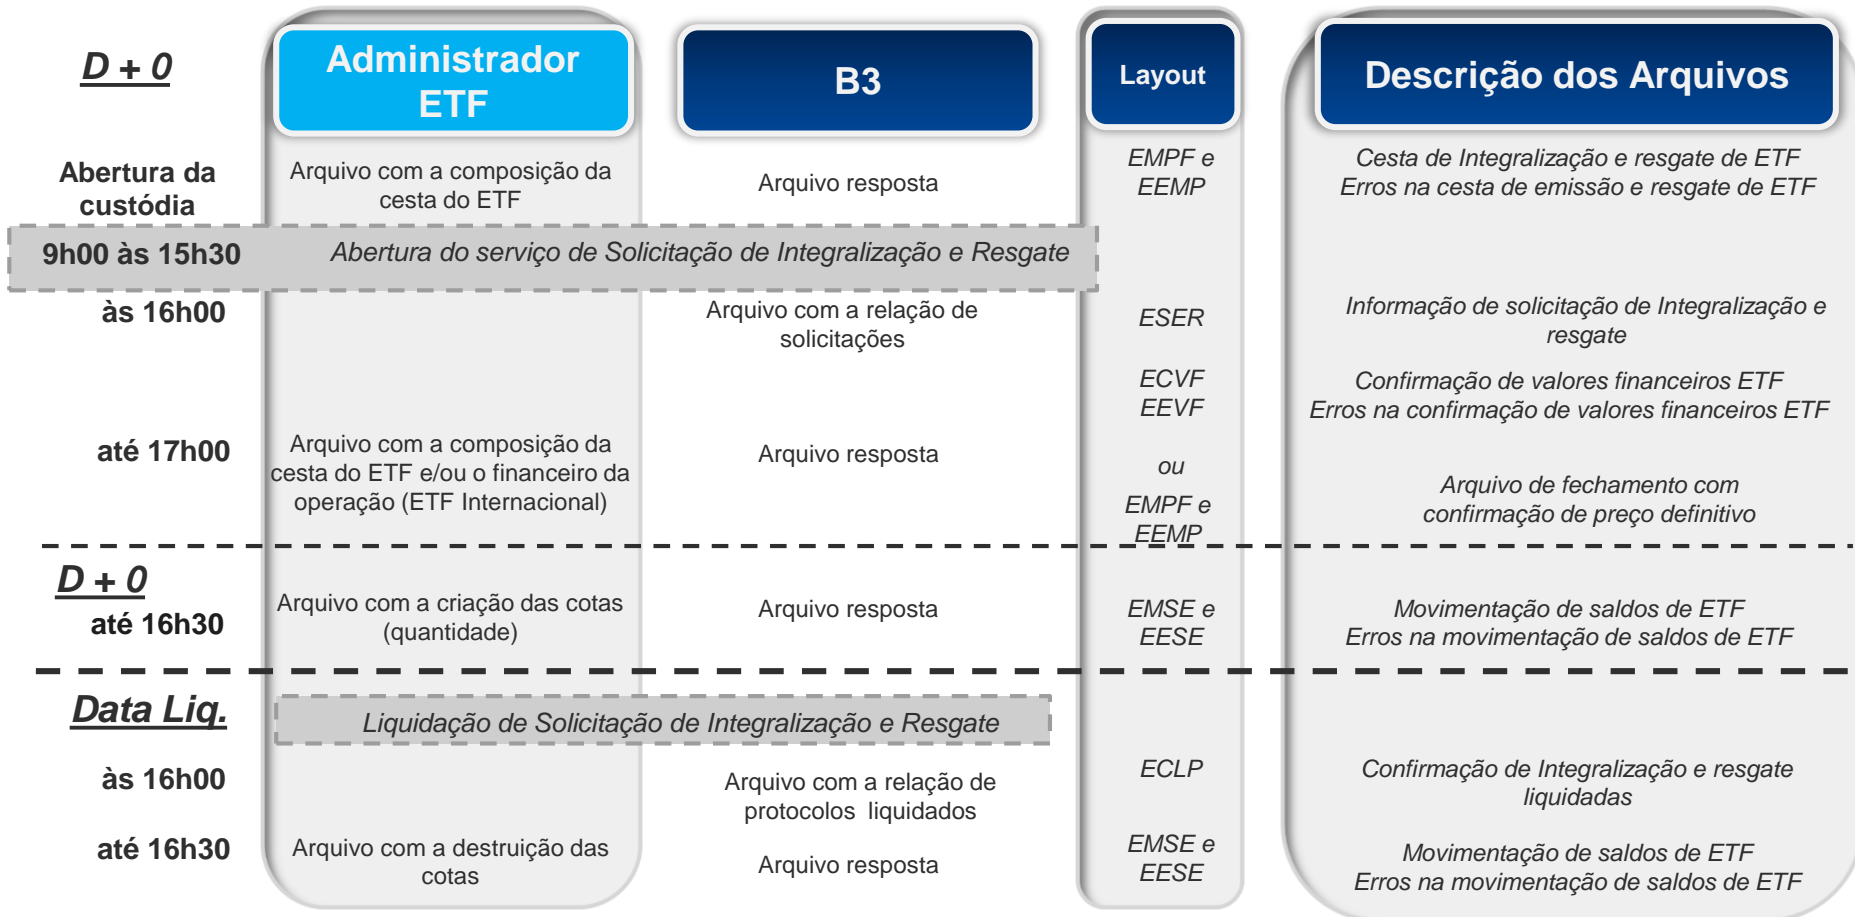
D + 0

Administrador ETF

B3

Layout

Descrição dos Arquivos

Abertura da custódia

Arquivo com a composição da cesta do ETF

Arquivo resposta

EMPF e EEMP

Cesta de Integralização e resgate de ETF
Erros na cesta de emissão e resgate de ETF

9h00 às 15h30

Abertura do serviço de Solicitação de Integralização e Resgate

às 16h00

Arquivo com a relação de solicitações

ESER

Informação de solicitação de Integralização e resgate

ECVF
EEVF

Confirmação de valores financeiros ETF
Erros na confirmação de valores financeiros ETF

até 17h00

Arquivo com a composição da cesta do ETF e/ou o financeiro da operação (ETF Internacional)

Arquivo resposta

ou

EMPF e EEMP

Arquivo de fechamento com confirmação de preço definitivo

D + 0

até 16h30

Arquivo com a criação das cotas (quantidade)

Arquivo resposta

EMSE e EESE

Movimentação de saldos de ETF
Erros na movimentação de saldos de ETF

Data Liq.

Liquidação de Solicitação de Integralização e Resgate

às 16h00

Arquivo com a relação de protocolos liquidados

ECLP

Confirmação de Integralização e resgate liquidadas

até 16h30

Arquivo com a destruição das cotas

Arquivo resposta

EMSE e EESE

Movimentação de saldos de ETF
Erros na movimentação de saldos de ETF